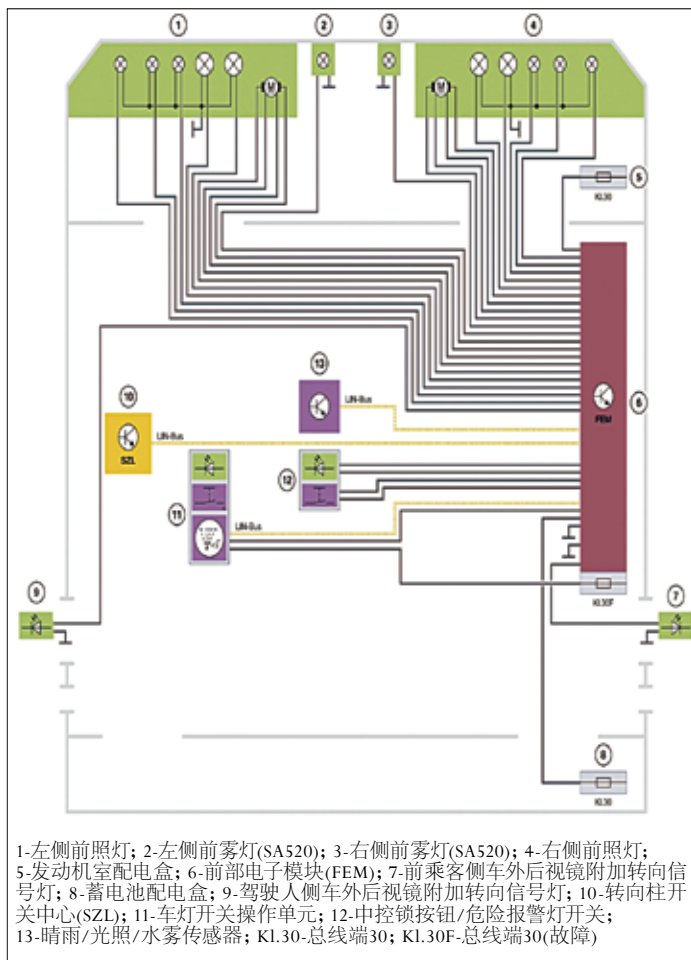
1
2
3
4
M
M
5
Kl.30
13
LIN-Bus
10
SZL
LIN-Bus
FEM
6
12
11
LIN-Bus
Kl.30F
9
7
8
Kl.30

1-左侧前照灯; 2-左侧前雾灯(SA520); 3-右侧前雾灯(SA520); 4-右侧前照灯; 5-发动机室配电盒; 6-前部电子模块(FEM); 7-前乘客侧车外后视镜附加转向信号灯; 8-蓄电池配电盒; 9-驾驶人侧车外后视镜附加转向信号灯; 10-转向柱开关中心(SZL); 11-车灯开关操作单元; 12-中控锁按钮/危险报警灯开关; 13-晴雨/光照/水雾传感器; Kl.30-总线端30; Kl.30F-总线端30(故障)